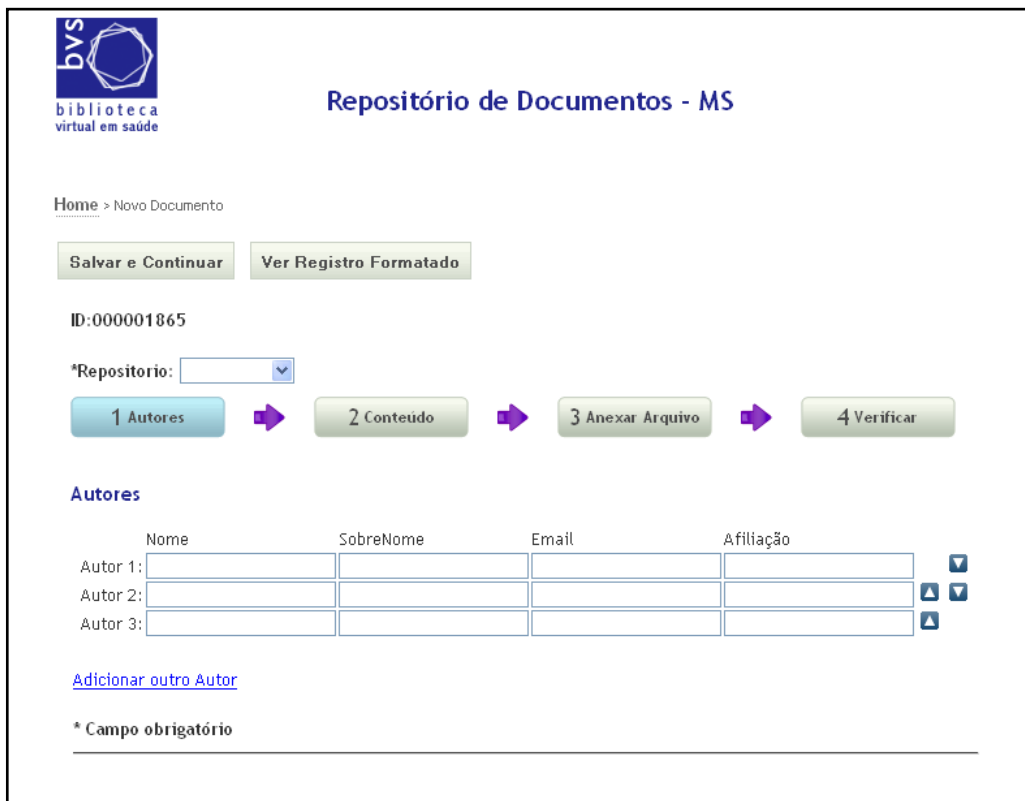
bvs
biblioteca
virtual em saúde

Repositório de Documentos - MS

Home > Novo Documento

Salvar e Continuar

Ver Registro Formatado

ID:000001865

*Repositorio:

1 Autores

2 Conteúdo

3 Anexar Arquivo

4 Verificar

Autores

| | Nome | SobreNome | Email | Afiliação |
|---|---|---|---|---|
| Autor 1: | | | | |
| Autor 2: | | | | |
| Autor 3: | | | | |

Adicionar outro Autor

* Campo obrigatório